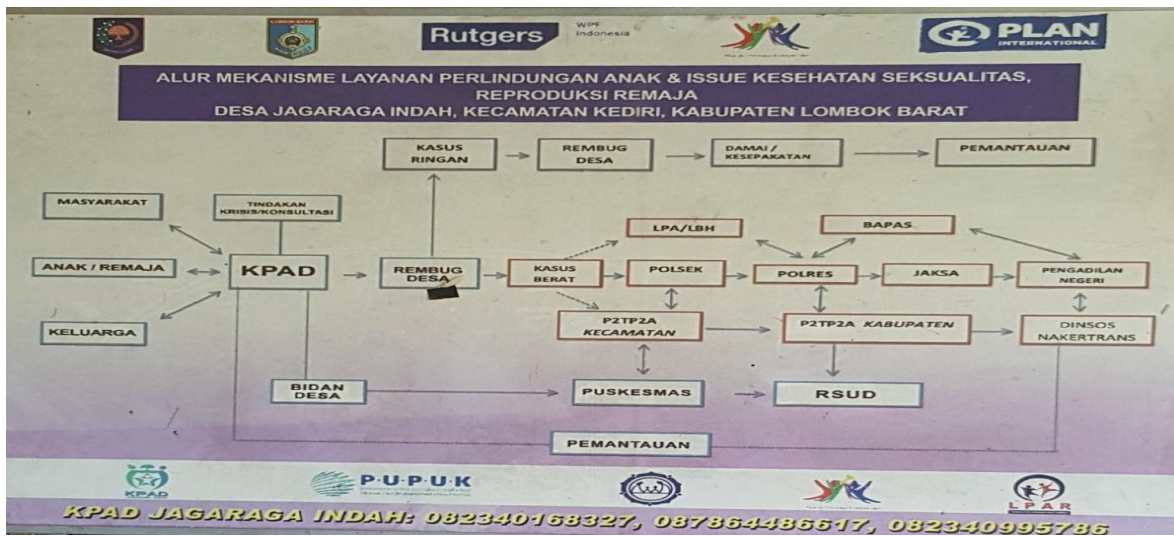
Rutgers WPF Indonesia

PLAN INTERNATIONAL

ALUR MEKANISME LAYANAN PERLINDUNGAN ANAK & ISSUE KESEHATAN SEKSUALITAS, REPRODUKSI REMAJA
DESA JAGARAGA INDAH, KECAMATAN KEDIRI, KABUPATEN LOMBOK BARAT

KASUS RINGAN

REMBUG DESA

DAMAI / KESEPAKATAN

PEMANTAUAN

MASYARAKAT

TINDAKAN KRISIS/KONSULTASI

LPA/LBH

BAPAS

ANAK / REMAJA

KPAD

REMBUG DESA

KASUS BERAT

POLSEK

POLRES

JAKSA

PENGADILAN NEGERI

KELUARGA

P2TP2A KECAMATAN

P2TP2A KABUPATEN

DINSOS NAKERTRANS

BIDAN DESA

PUSKESMAS

RSUD

PEMANTAUAN

KPAD

P·U·P·U·K

LPAR

KPAD JAGARAGA INDAH: 082340168327, 087864486617, 082340995786